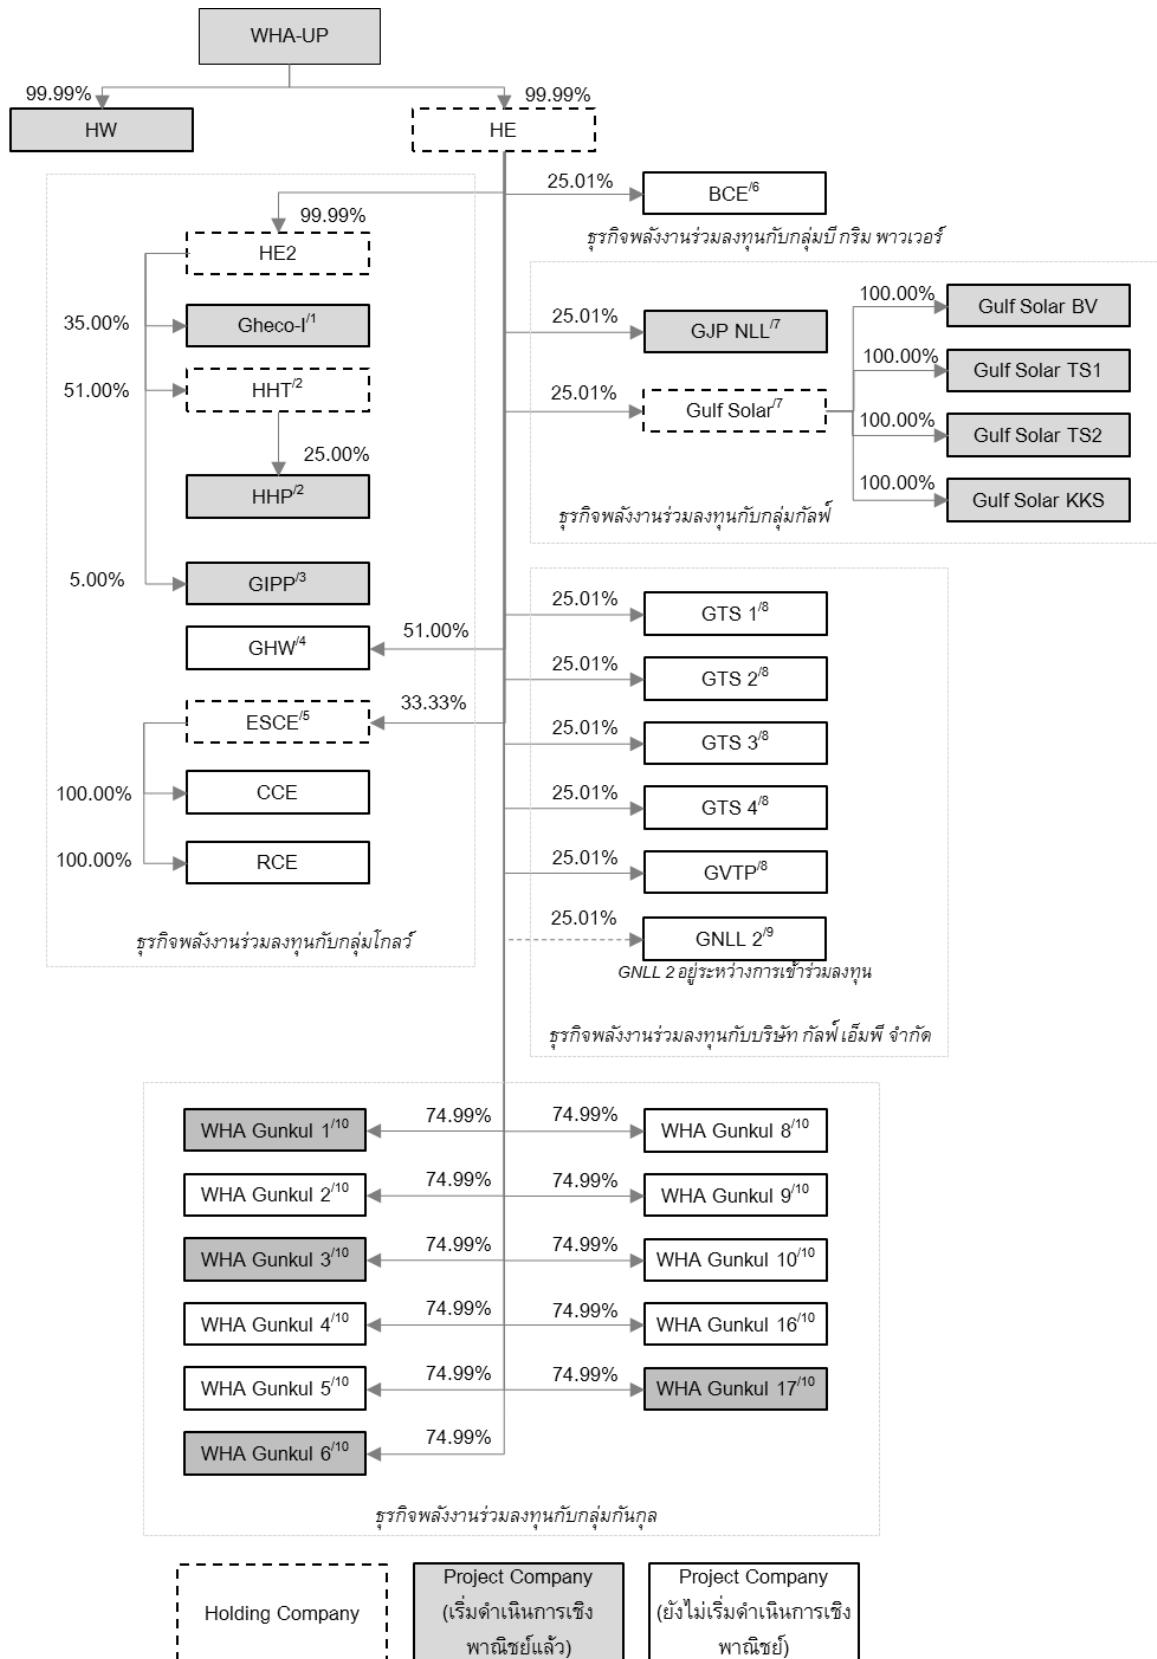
WHA-UP

99.99%
HW

99.99%
HE

25.01%
BCE$^{/6}$
ธุรกิจพลังงานร่วมลงทุนกับกลุ่มบี กริม พาวเวอร์

99.99%
HE2
35.00%
Gheco-I$^{/1}$
51.00%
HHT$^{/2}$
25.00%
HHP$^{/2}$
5.00%
GIPP$^{/3}$
51.00%
GHW$^{/4}$
33.33%
ESCE$^{/5}$
100.00%
CCE
100.00%
RCE
ธุรกิจพลังงานร่วมลงทุนกับกลุ่มโกลว์

25.01%
GJP NLL$^{/7}$
25.01%
Gulf Solar$^{/7}$
100.00%
Gulf Solar BV
100.00%
Gulf Solar TS1
100.00%
Gulf Solar TS2
100.00%
Gulf Solar KKS
ธุรกิจพลังงานร่วมลงทุนกับกลุ่มกัลฟ์

25.01%
GTS 1$^{/8}$
25.01%
GTS 2$^{/8}$
25.01%
GTS 3$^{/8}$
25.01%
GTS 4$^{/8}$
25.01%
GVTP$^{/8}$
25.01%
GNLL 2$^{/9}$
GNLL 2 อยู่ระหว่างการเข้าร่วมลงทุน
ธุรกิจพลังงานร่วมลงทุนกับบริษัท กัลฟ์ เอ็มพี จำกัด

74.99%
WHA Gunkul 1$^{/10}$
74.99%
WHA Gunkul 8$^{/10}$
74.99%
WHA Gunkul 2$^{/10}$
74.99%
WHA Gunkul 9$^{/10}$
74.99%
WHA Gunkul 3$^{/10}$
74.99%
WHA Gunkul 10$^{/10}$
74.99%
WHA Gunkul 4$^{/10}$
74.99%
WHA Gunkul 16$^{/10}$
74.99%
WHA Gunkul 5$^{/10}$
74.99%
WHA Gunkul 17$^{/10}$
74.99%
WHA Gunkul 6$^{/10}$
ธุรกิจพลังงานร่วมลงทุนกับกลุ่มกันกุล

Holding Company
Project Company (เริ่มดำเนินการเชิงพาณิชย์แล้ว)
Project Company (ยังไม่เริ่มดำเนินการเชิงพาณิชย์)